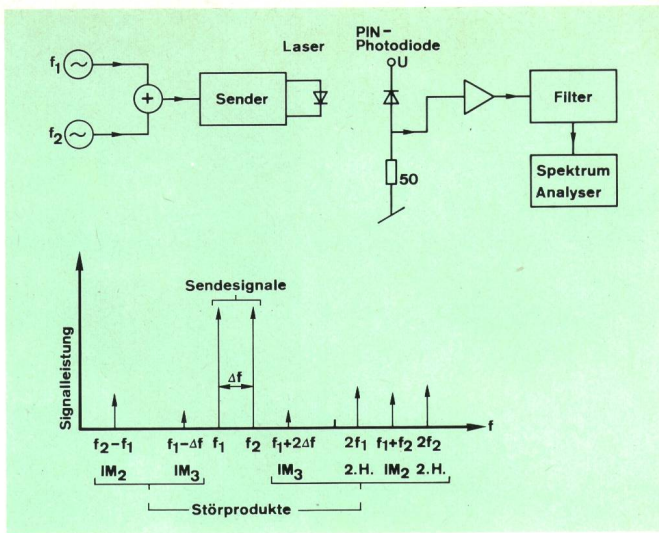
$f_1$

$f_2$

+

Sender

Laser

PIN-Photodiode

U

50

Filter

Spektrum Analyser

Signalleistung

Sendesignale

$\Delta f$

$f_2-f_1$

$f_1-\Delta f$

$f_1$

$f_2$

$f_1+2\Delta f$

$2f_1$

$f_1+f_2$

$2f_2$

f

$IM_2$

$IM_3$

$IM_3$

2.H.

$IM_2$

2.H.

Störprodukte